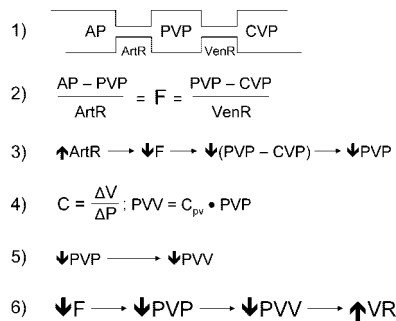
1) AP ArtR PVP VenR CVP

2) $\frac{AP - PVP}{ArtR} = F = \frac{PVP - CVP}{VenR}$

3) $\uparrow$ArtR $\longrightarrow$ $\downarrow$F $\longrightarrow$ $\downarrow$(PVP – CVP) $\longrightarrow$ $\downarrow$PVP

4) $C = \frac{\Delta V}{\Delta P}$ ; PVV = $C_{pv} \bullet$ PVP

5) $\downarrow$PVP $\longrightarrow$ $\downarrow$PVV

6) $\downarrow$F $\longrightarrow$ $\downarrow$PVP $\longrightarrow$ $\downarrow$PVV $\longrightarrow$ $\uparrow$VR